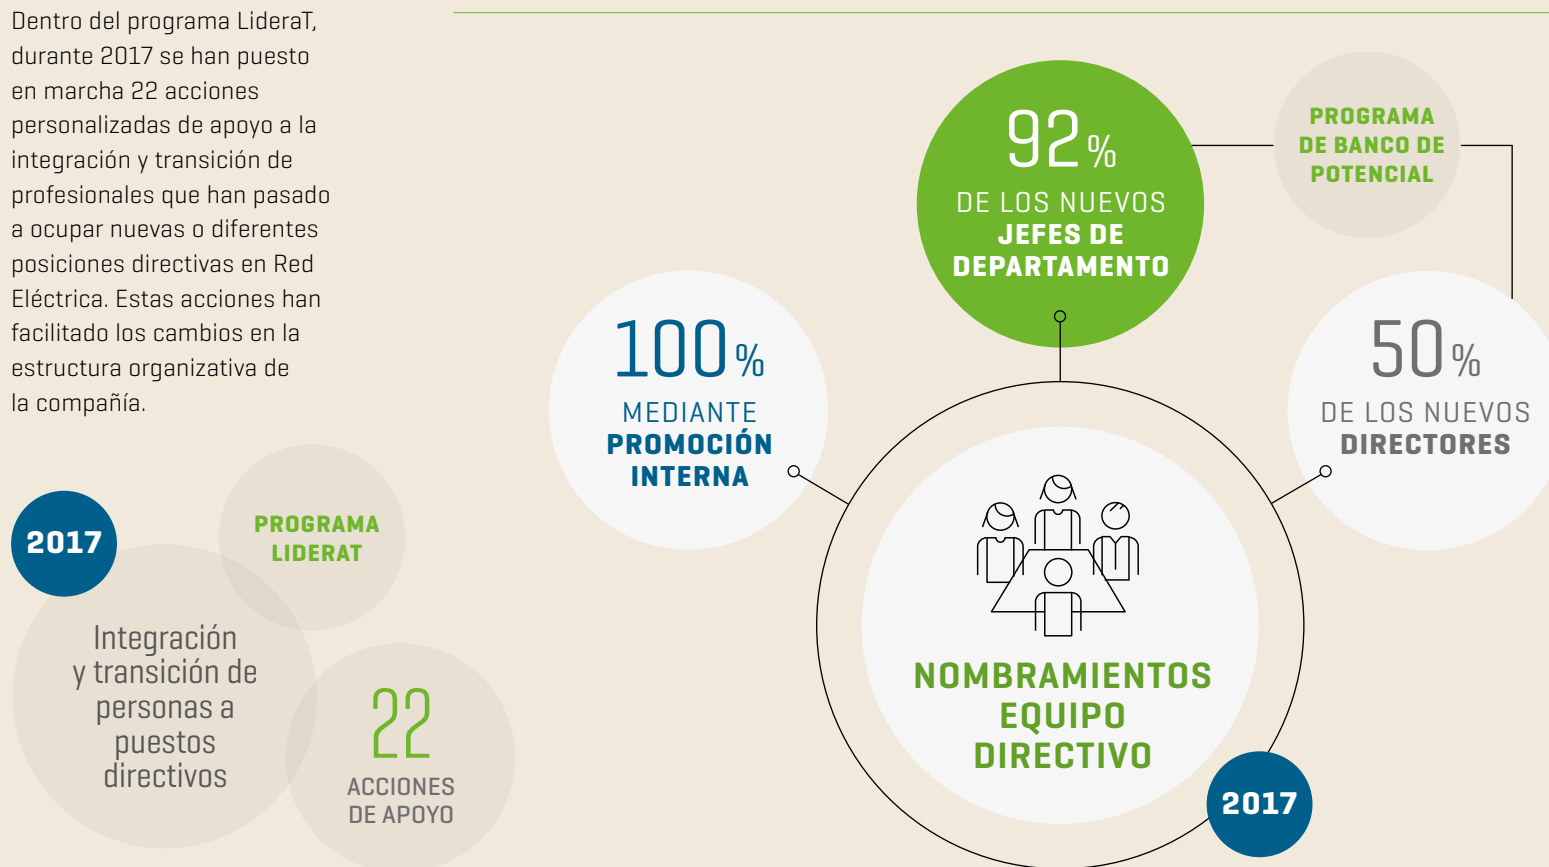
Dentro del programa LideraT, durante 2017 se han puesto en marcha 22 acciones personalizadas de apoyo a la integración y transición de profesionales que han pasado a ocupar nuevas o diferentes posiciones directivas en Red Eléctrica. Estas acciones han facilitado los cambios en la estructura organizativa de la compañía.

2017

PROGRAMA LIDERAT

Integración y transición de personas a puestos directivos

22 ACCIONES DE APOYO

100% MEDIANTE PROMOCIÓN INTERNA

92% DE LOS NUEVOS JEFES DE DEPARTAMENTO

PROGRAMA DE BANCO DE POTENCIAL

50% DE LOS NUEVOS DIRECTORES

NOMBRAMIENTOS EQUIPO DIRECTIVO

2017